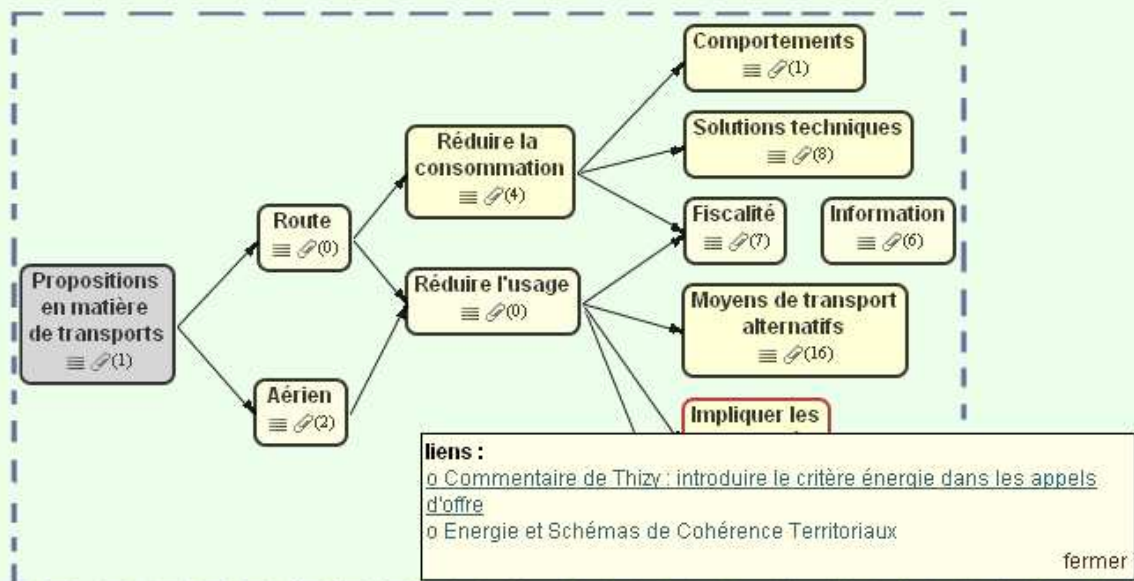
Propositions en matière de transports
(1)

Route
(0)

Aérien
(2)

Réduire la consommation
(4)

Réduire l'usage
(0)

Comportements
(1)

Solutions techniques
(8)

Fiscalité
(7)

Information
(6)

Moyens de transport alternatifs
(16)

Impliquer les

liens :
o Commentaire de Thizy : introduire le critère énergie dans les appels d'offre
o Energie et Schémas de Cohérence Territoriaux
fermer